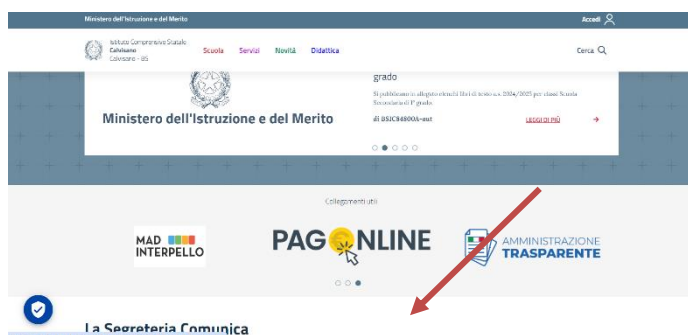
Ministero dell'Istruzione e del Merito

Accedi

Istituto Comprensivo Statale Calvisano Calvisano - BS

Scuola Servizi Novità Didattica

Cerca

Ministero dell'Istruzione e del Merito

grado

Si pubblicano in allegato elenchi libri di testo a.s. 2024/2025 per classi Scuola Secondaria di I° grado.

di BSIC84800A-sut

LEGGI DI PIÙ

Collegamenti utili

MAD INTERPELLO

PAGONLINE

AMMINISTRAZIONE TRASPARENTE

La Segreteria Comunica